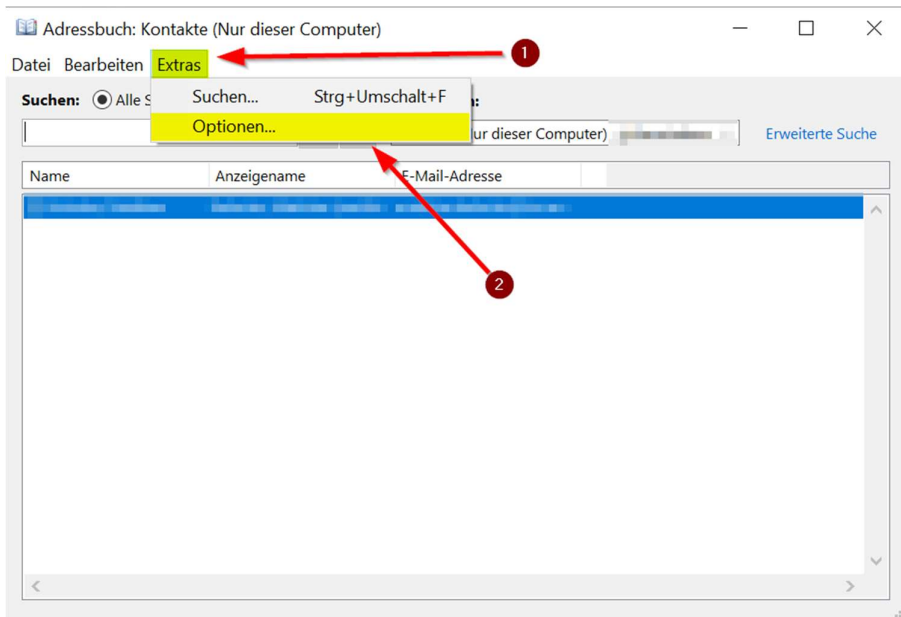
Adressbuch: Kontakte (Nur dieser Computer)

Datei Bearbeiten Extras

1

Suchen: Alle S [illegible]

Suchen... Strg+Umschalt+F

Optionen...

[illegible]n:

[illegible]ur dieser Computer)

Erweiterte Suche

Name | Anzeigename | E-Mail-Adresse

2